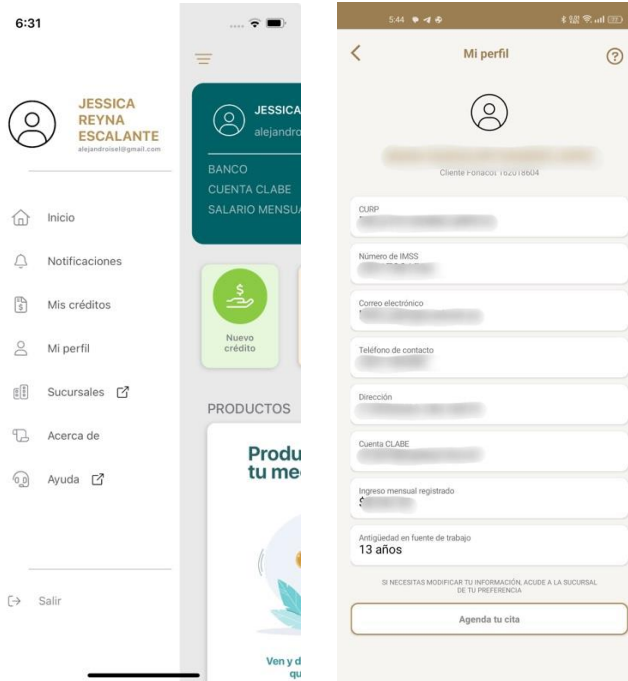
6:31

JESSICA REYNA ESCALANTE
alejandroisel@gmail.com

Inicio

Notificaciones

Mis créditos

Mi perfil

Sucursales

Acerca de

Ayuda

Salir

JESSICA
alejandro

BANCO
CUENTA CLABE
SALARIO MENSUA

Nuevo crédito

PRODUCTOS

Produ
tu me

Ven y d
qu

5:44

Mi perfil

Cliente Fonacot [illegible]

CURP
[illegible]

Número de IMSS
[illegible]

Correo electrónico
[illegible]

Teléfono de contacto
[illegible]

Dirección
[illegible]

Cuenta CLABE
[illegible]

Ingreso mensual registrado
$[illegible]

Antigüedad en fuente de trabajo
13 años

SI NECESITAS MODIFICAR TU INFORMACIÓN, ACUDE A LA SUCURSAL DE TU PREFERENCIA

Agenda tu cita